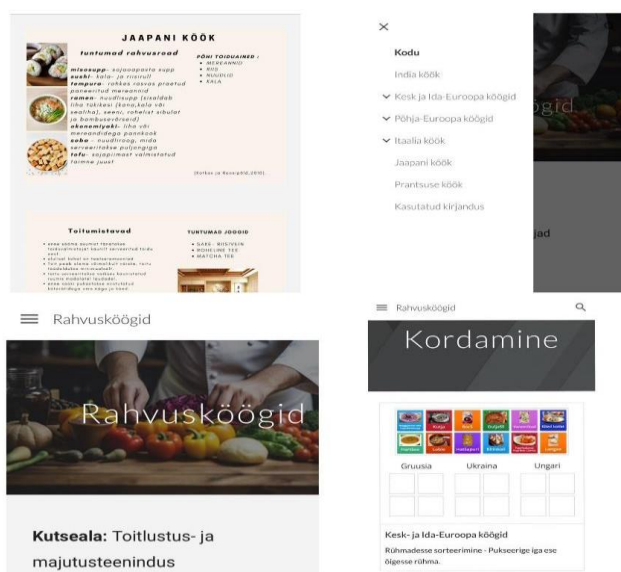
JAAPANI KÖÖK

tuntumad rahvusroad

misosupp- sojaoapasta supp
sushi- kala- ja riisirull
tempura- rohkes rasvas praetud paneeritud mereannid
ramen- nuudlisupp (sisaldab liha tükikesi (kana,kala või sealiha), seeni, rohelist sibulat ja bambusevõrseid)
okonomiyaki- liha või mereandidega pannkook
soba - nuudliroog, mida serveeritakse puljongiga
tofu- sojapiimast valmistatud tahke juust

PÕHI TOIDUAINED :
• MEREANNID
• RIIS
• NUUDLID
• KALA

(Kotkas ja Rosenfeld, 2010)

Toitumistavad

TUNTUMAD JOOGID
• SAKE - RIISIVEIN
• ROHELINE TEE
• MATCHA TEE

×

Kodu

India köök

Kesk ja Ida-Euroopa köögid

Põhja-Euroopa köögid

Itaalia köök

Jaapani köök

Prantsuse köök

Kasutatud kirjandus

ögid

jad

Rahvusköögid

Rahvusköögid

Kutseala: Toitlustus- ja majutusteenindus

Rahvusköögid

Kordamine

Gruusia Ukraina Ungari

Kesk- ja Ida-Euroopa köögid

Rühmadesse sorteerimine - Pukseerige iga ese õigesse rühma.